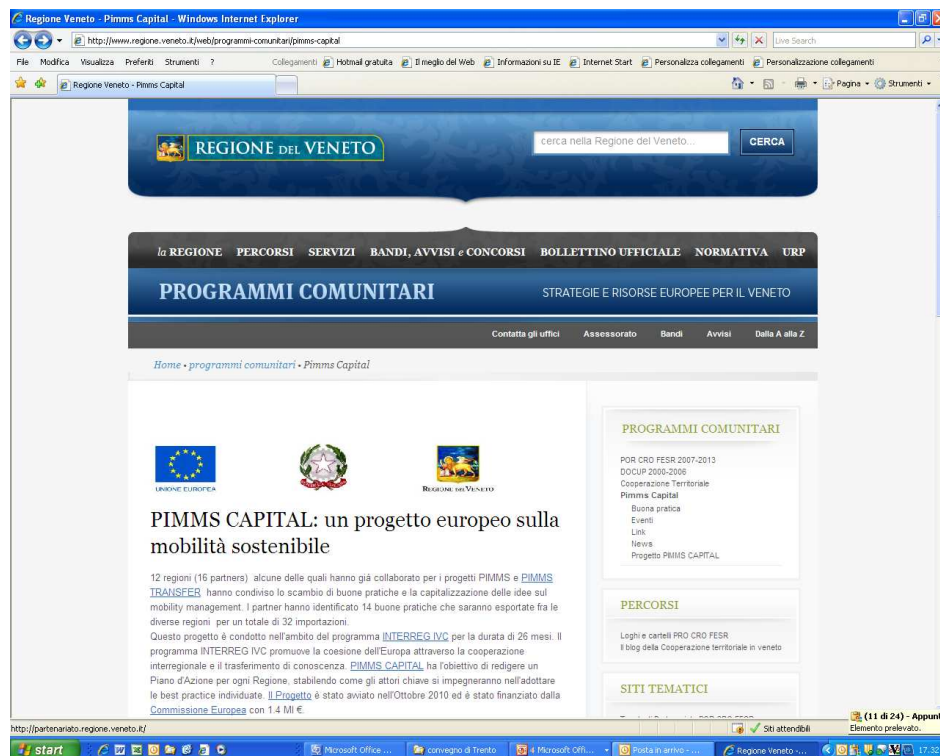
Regione Veneto - Pimms Capital - Windows Internet Explorer

http://www.regione.veneto.it/web/programmi-comunitari/pimms-capital

Live Search

File Modifica Visualizza Preferiti Strumenti ?

Collegamenti Hotmail gratuita Il meglio del Web Informazioni su IE Internet Start Personalizza collegamenti Personalizzazione collegamenti

Regione Veneto - Pimms Capital

Pagina Strumenti

REGIONE DEL VENETO

cerca nella Regione del Veneto...

CERCA

la REGIONE PERCORSI SERVIZI BANDI, AVVISI e CONCORSI BOLLETTINO UFFICIALE NORMATIVA URP

PROGRAMMI COMUNITARI

STRATEGIE E RISORSE EUROPEE PER IL VENETO

Contatta gli uffici Assessorato Bandi Avvisi Dalla A alla Z

Home • programmi comunitari • Pimms Capital

UNIONE EUROPEA

REGIONE DEL VENETO

PIMMS CAPITAL: un progetto europeo sulla mobilità sostenibile

12 regioni (16 partners) alcune delle quali hanno giá collaborato per i progetti PIMMS e PIMMS TRANSFER hanno condiviso lo scambio di buone pratiche e la capitalizzazione delle idee sul mobility management. I partner hanno identificato 14 buone pratiche che saranno esportate fra le diverse regioni per un totale di 32 importazioni.

Questo progetto è condotto nell'ambito del programma INTERREG IVC per la durata di 26 mesi. Il programma INTERREG IVC promuove la coesione dell'Europa attraverso la cooperazione interregionale e il trasferimento di conoscenza. PIMMS CAPITAL ha l'obiettivo di redigere un Piano d'Azione per ogni Regione, stabilendo come gli attori chiave si impegneranno nell'adottare le best practice individuate. Il Progetto è stato avviato nell'Ottobre 2010 ed è stato finanziato dalla Commissione Europea con 1.4 MI €.

PROGRAMMI COMUNITARI

POR CRO FESR 2007-2013
DOCUP 2000-2006
Cooperazione Territoriale
Pimms Capital
Buona pratica
Eventi
Link
News
Progetto PIMMS CAPITAL

PERCORSI

Loghi e cartelli PRO CRO FESR
Il blog della Cooperazione territoriale in veneto

SITI TEMATICI

http://partenariato.regione.veneto.it/

Siti attendibili

(11 di 24) - Appunti
Elemento prelevato.

start

Microsoft Office ...

convegno di Trento

4 Microsoft Offi...

Posta in arrivo - ...

Regione Veneto -...

17.32